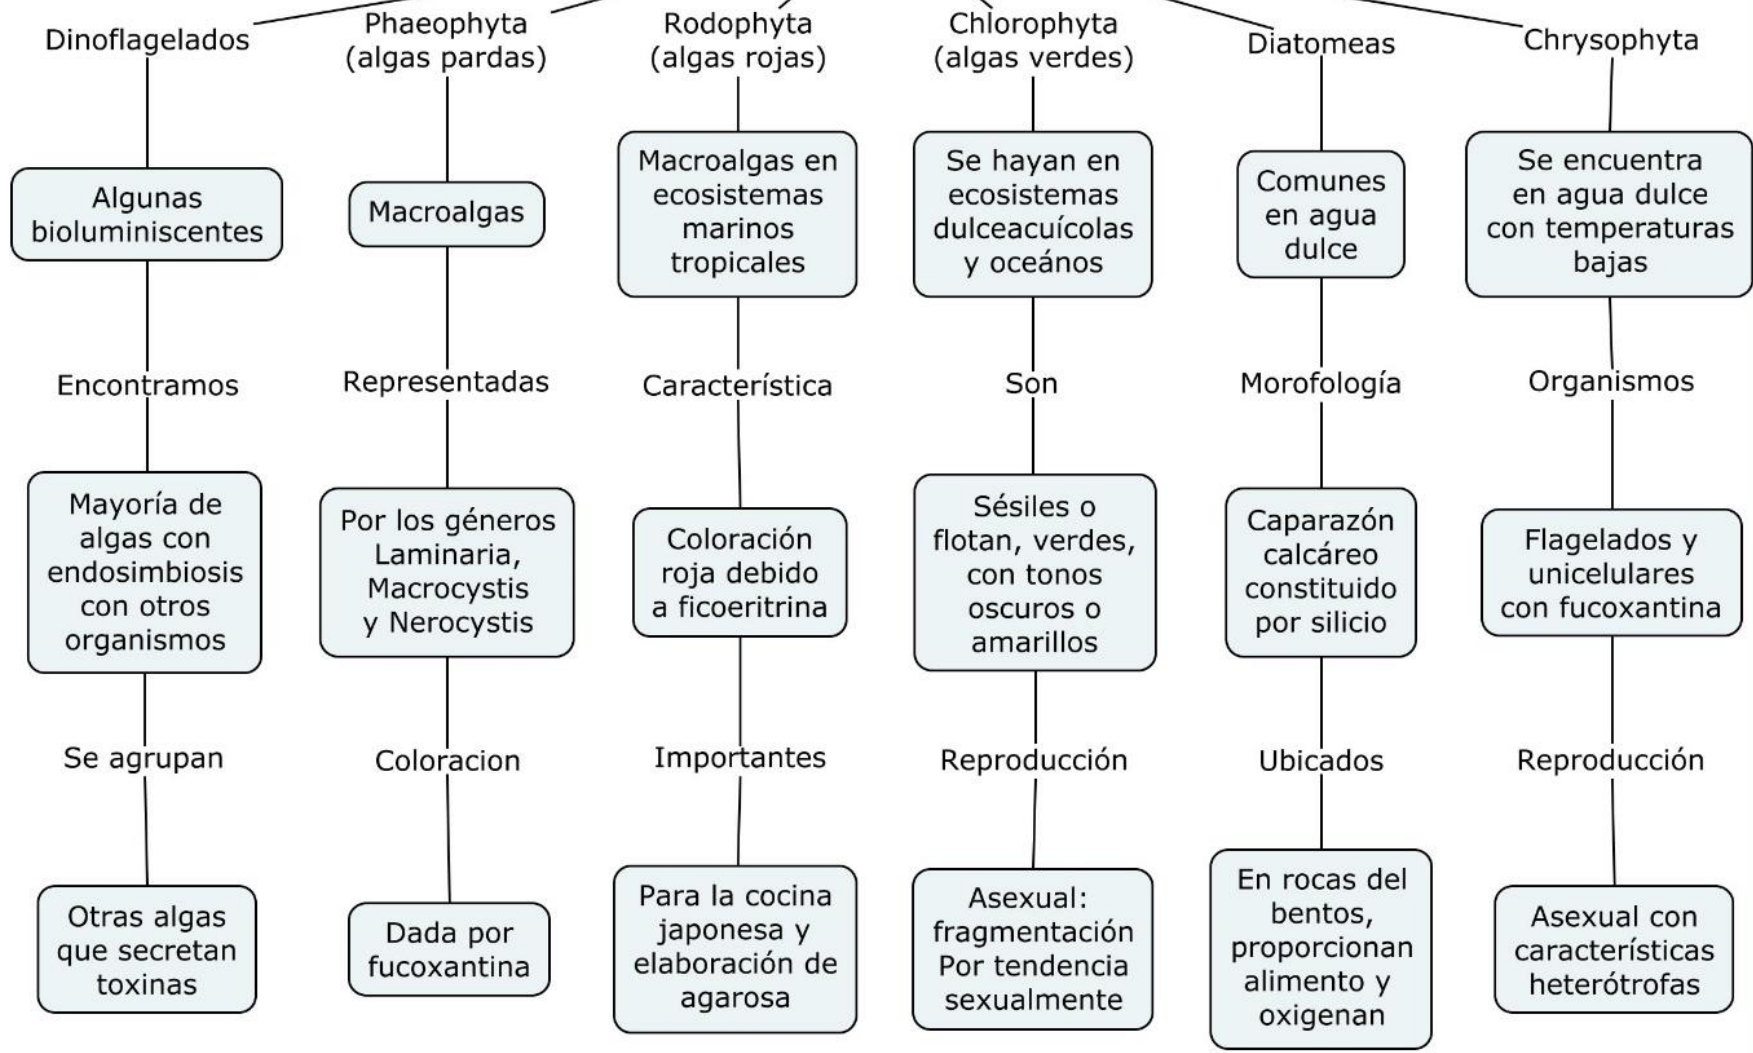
Dinoflagelados

Algunas bioluminiscentes

Encontramos

Mayoría de algas con endosimbiosis con otros organismos

Se agrupan

Otras algas que secretan toxinas

Phaeophyta (algas pardas)

Macroalgas

Representadas

Por los géneros Laminaria, Macrocystis y Nerocystis

Coloracion

Dada por fucoxantina

Rodophyta (algas rojas)

Macroalgas en ecosistemas marinos tropicales

Característica

Coloración roja debido a ficoeritrina

Importantes

Para la cocina japonesa y elaboración de agarosa

Chlorophyta (algas verdes)

Se hayan en ecosistemas dulceacuícolas y oceános

Son

Sésiles o flotan, verdes, con tonos oscuros o amarillos

Reproducción

Asexual: fragmentación Por tendencia sexualmente

Diatomeas

Comunes en agua dulce

Morofología

Caparazón calcáreo constituido por silicio

Ubicados

En rocas del bentos, proporcionan alimento y oxigenan

Chrysophyta

Se encuentra en agua dulce con temperaturas bajas

Organismos

Flagelados y unicelulares con fucoxantina

Reproducción

Asexual con características heterótrofas